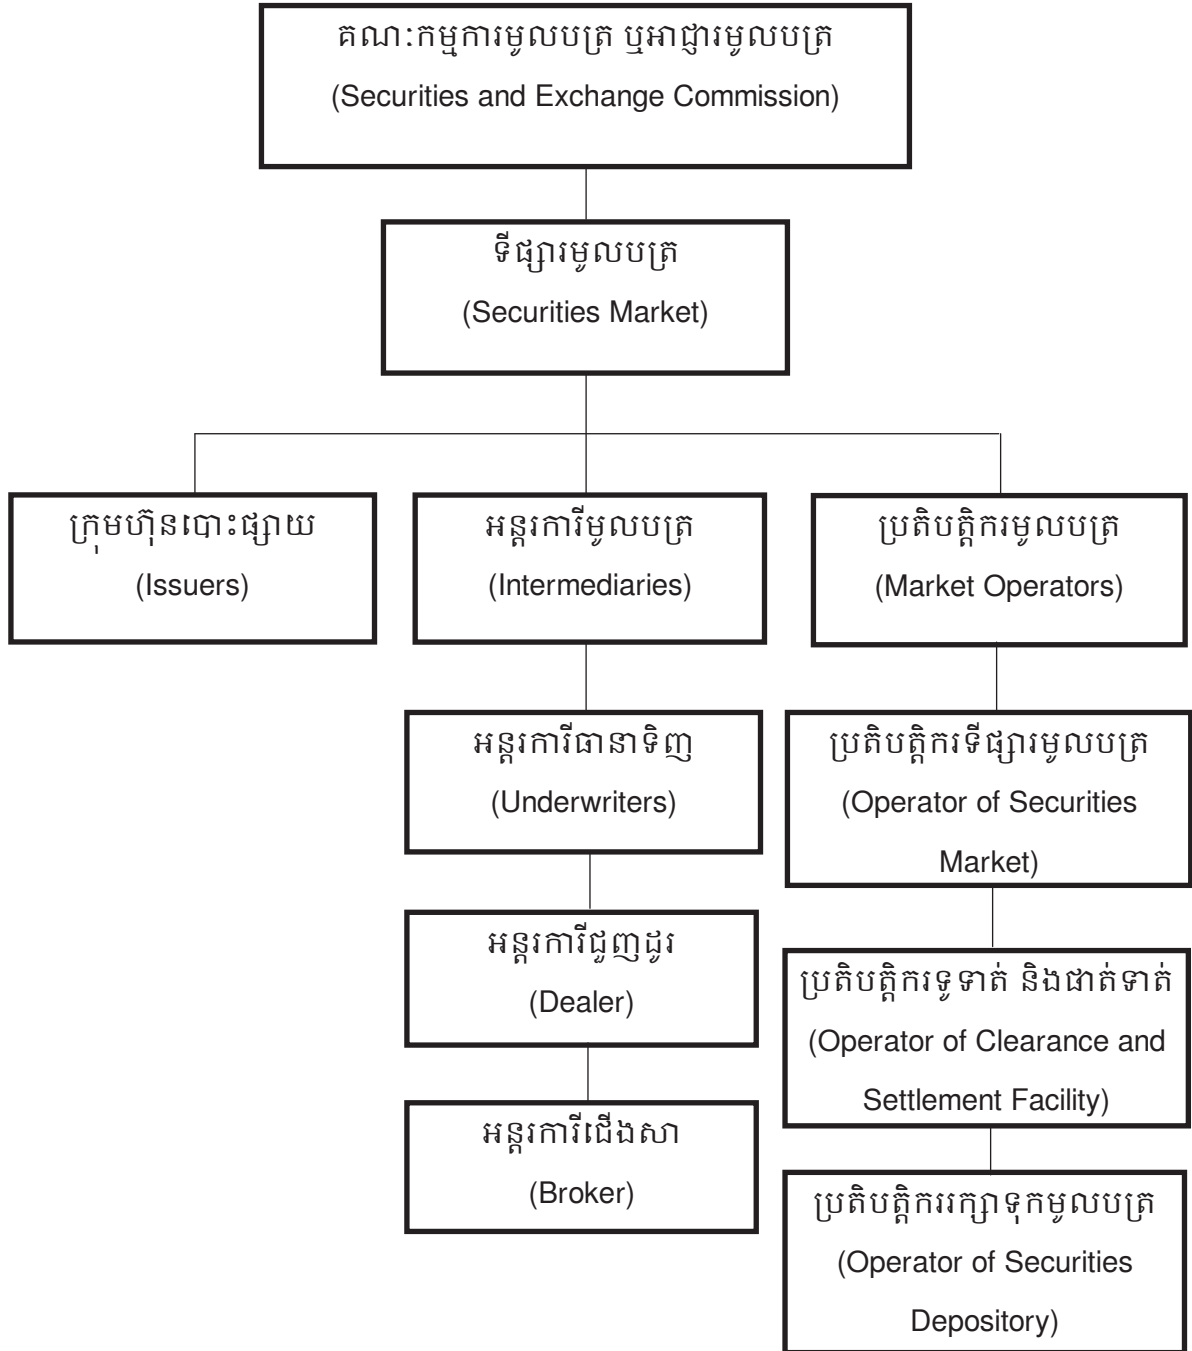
គណៈកម្មការមូលបត្រ ឬអាជ្ញាមូលបត្រ
(Securities and Exchange Commission)

ទីផ្សារមូលបត្រ
(Securities Market)

ក្រុមហ៊ុនបោះផ្សាយ
(Issuers)

អន្តរការីមូលបត្រ
(Intermediaries)

ប្រតិបត្តិករមូលបត្រ
(Market Operators)

អន្តរការីធានាទិញ
(Underwriters)

អន្តរការីជួញដូរ
(Dealer)

អន្តរការីជើងសា
(Broker)

ប្រតិបត្តិករទីផ្សារមូលបត្រ
(Operator of Securities Market)

ប្រតិបត្តិករទូទាត់ និងផាត់ទាត់
(Operator of Clearance and Settlement Facility)

ប្រតិបត្តិកររក្សាទុកមូលបត្រ
(Operator of Securities Depository)